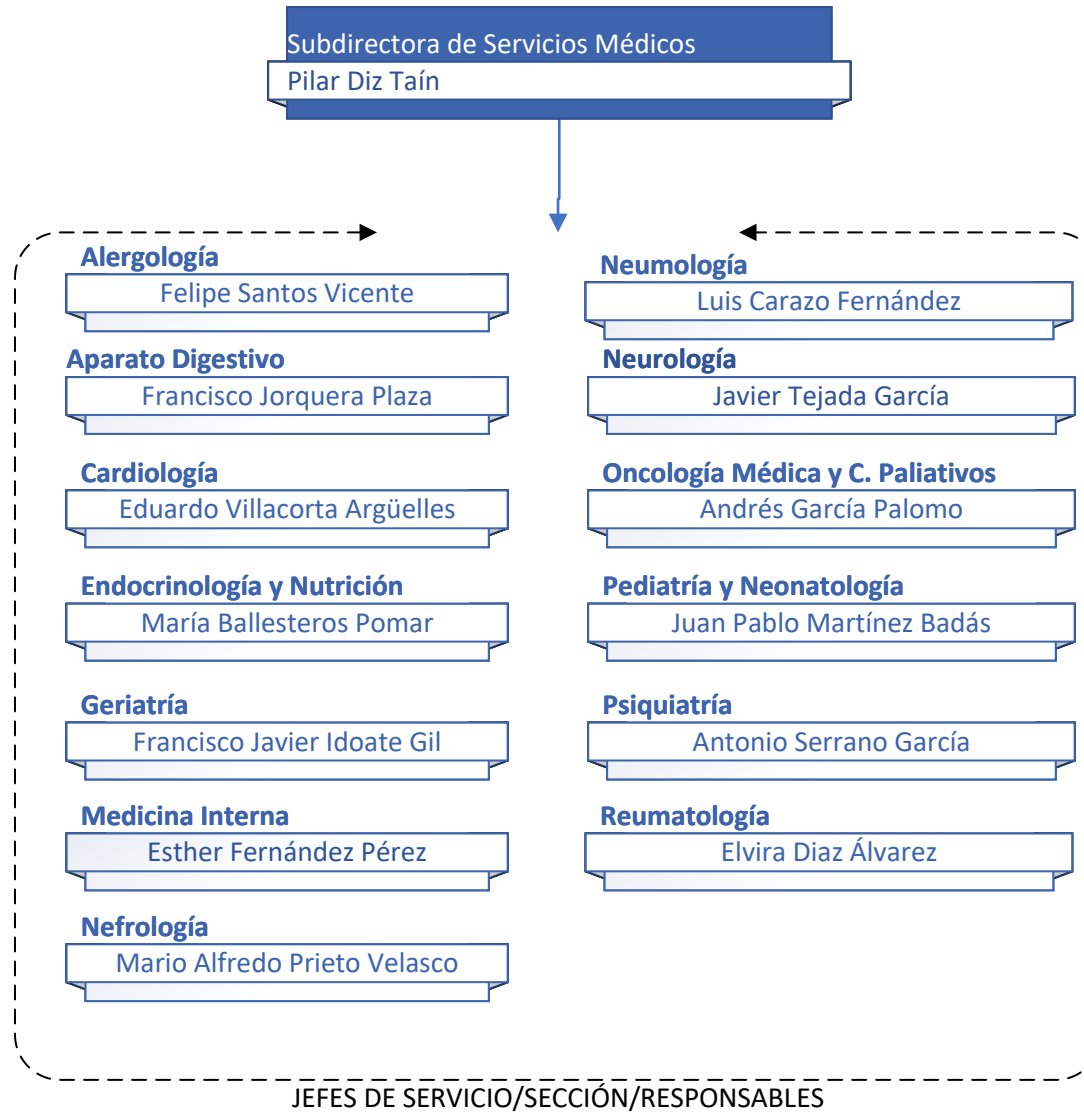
Subdirectora de Servicios Médicos
Pilar Diz Taín

Alergología
Felipe Santos Vicente

Aparato Digestivo
Francisco Jorquera Plaza

Cardiología
Eduardo Villacorta Argüelles

Endocrinología y Nutrición
María Ballesteros Pomar

Geriatría
Francisco Javier Idoate Gil

Medicina Interna
Esther Fernández Pérez

Nefrología
Mario Alfredo Prieto Velasco

Neumología
Luis Carazo Fernández

Neurología
Javier Tejada García

Oncología Médica y C. Paliativos
Andrés García Palomo

Pediatría y Neonatología
Juan Pablo Martínez Badás

Psiquiatría
Antonio Serrano García

Reumatología
Elvira Diaz Álvarez

JEFES DE SERVICIO/SECCIÓN/RESPONSABLES